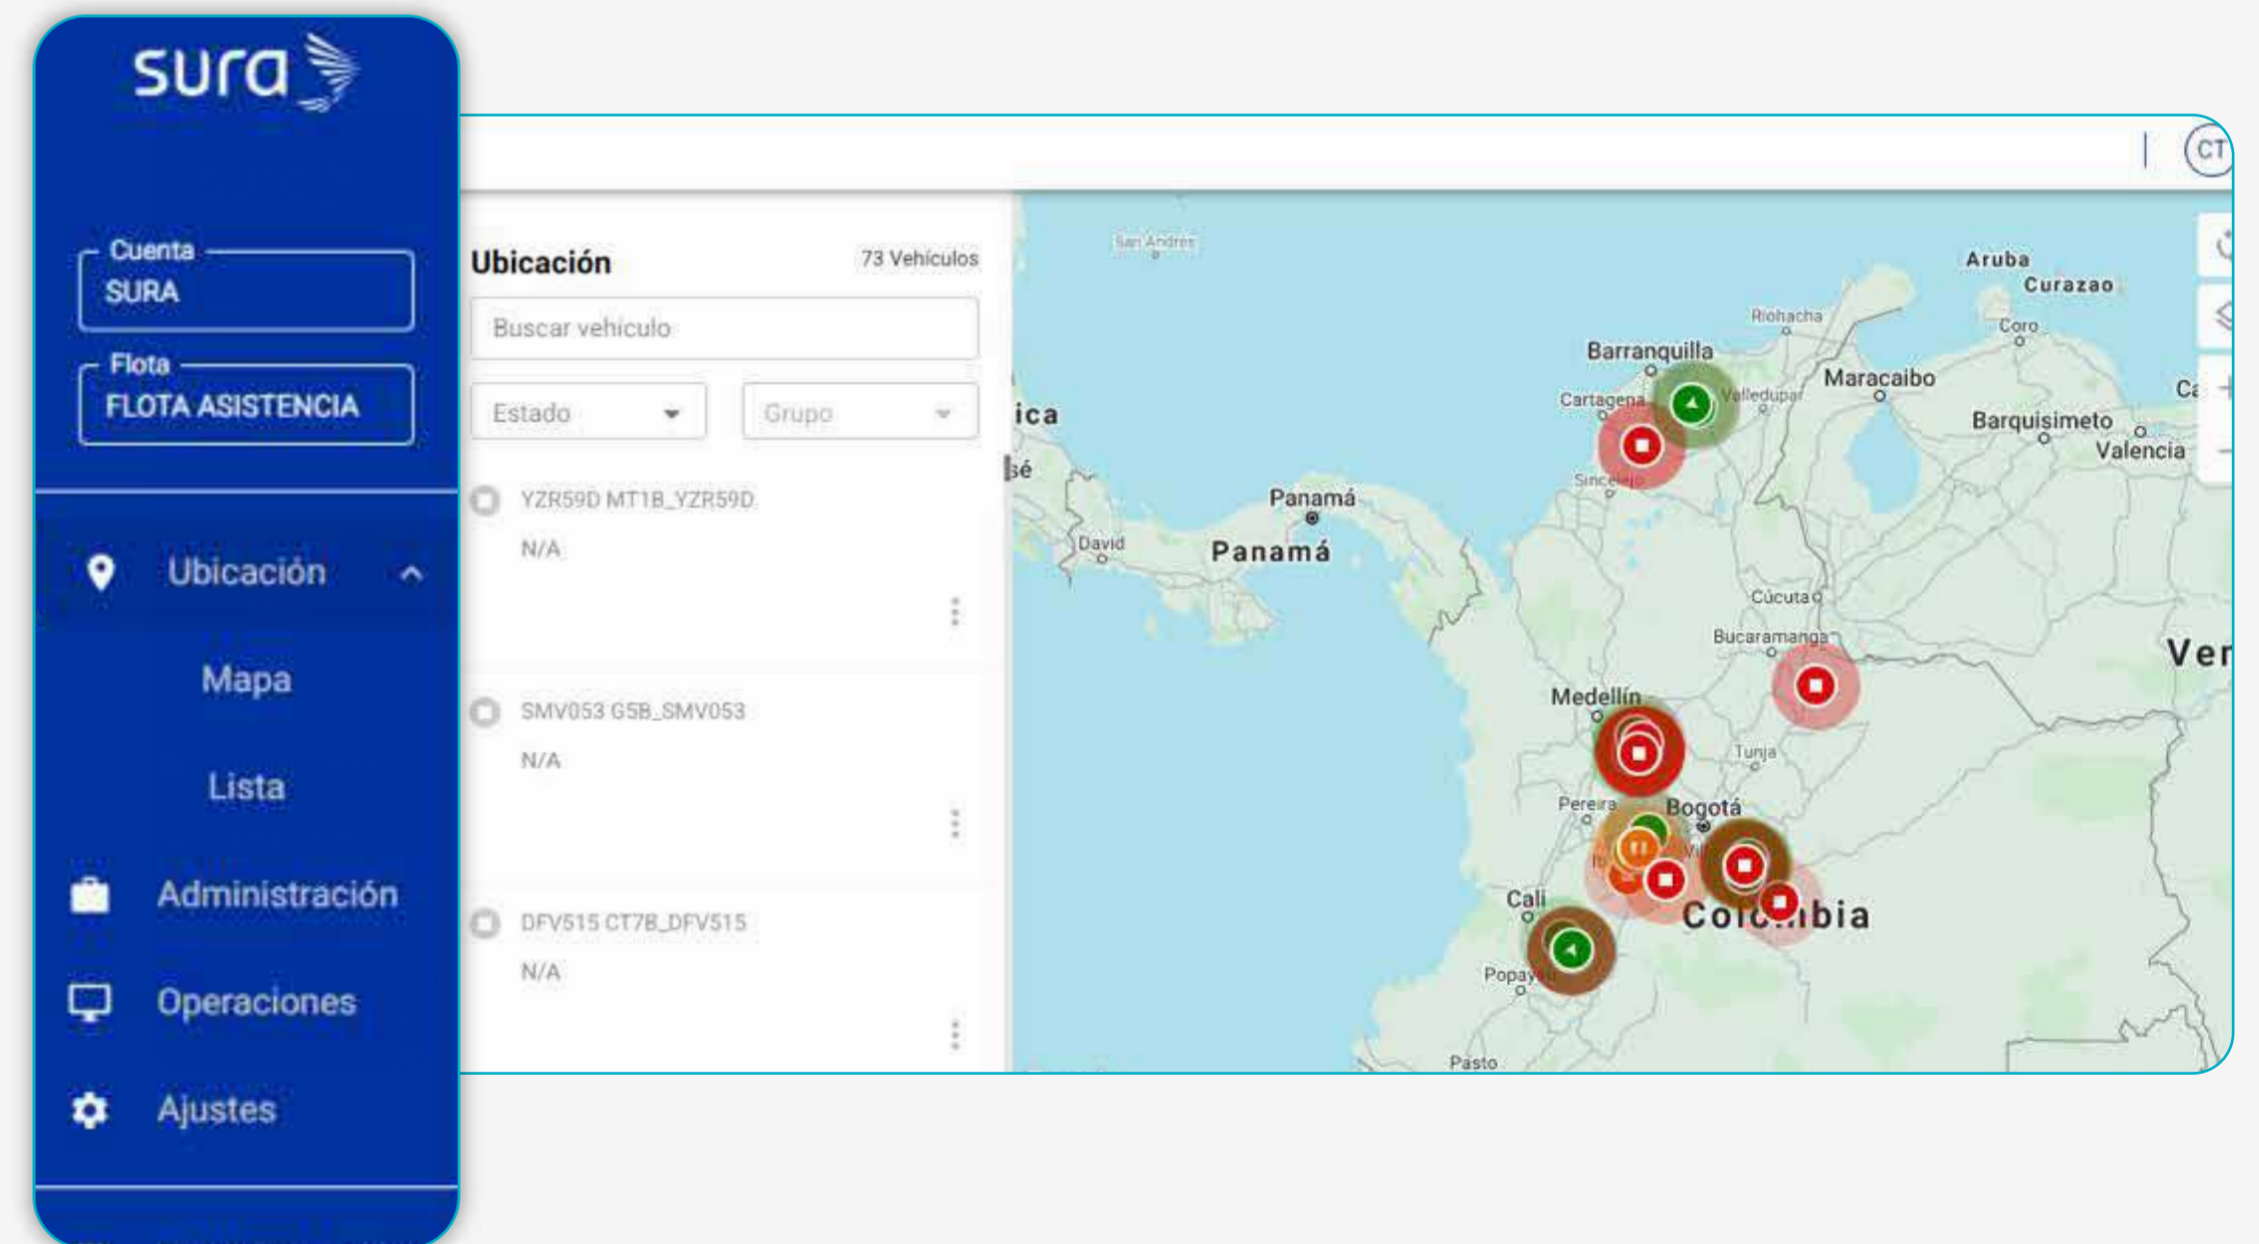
sura

Cuenta
SURA

Flota
FLOTA ASISTENCIA

Ubicación

Mapa

Lista

Administración

Operaciones

Ajustes

CT

Ubicación
73 Vehículos

Buscar vehículo

Estado
Grupo

YZR59D MT1B_YZR59D
N/A

SMV053 G5B_SMV053
N/A

DFV515 CT7B_DFV515
N/A

San Andrés
Aruba
Curazao
Riohacha
Coro
Barranquilla
Maracaibo
Cartagena
Valledupar
Barquisimeto
Valencia
ica
Sincelejo
sé
Panamá
David
Panamá
Cúcuta
Bucaramanga
Ver
Medellín
Tunja
Pereira
Bogotá
Cali
Colombia
Popayán
Pasto